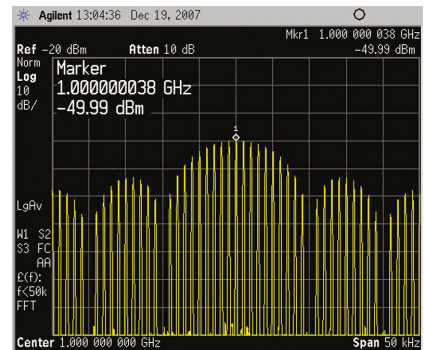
Agilent 13:04:36 Dec 19, 2007

Mkr1 1.000 000 038 GHz
Ref -20 dBm Atten 10 dB -49.99 dBm
Norm
Log
10
dB/

Marker
1.000000038 GHz
-49.99 dBm

1

LgAv

W1 S2
S3 FC
AA
£(f):
f<50k
FFT

Center 1.000 000 000 GHz Span 50 kHz